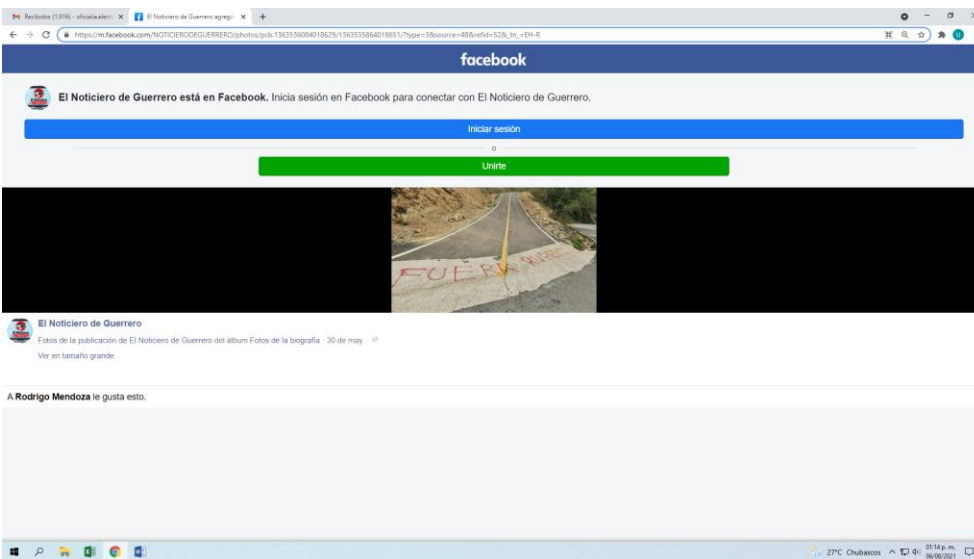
Recibidos (1.916) - oficialia.elect × | El Noticiero de Guerrero agregó × | +

https://m.facebook.com/NOTICIERODEGUERRERO/photos/pcb.1363536084018629/1363535864018651/?type=3&source=48&refid=52&_tn_=EH-R

facebook

El Noticiero de Guerrero está en Facebook. Inicia sesión en Facebook para conectar con El Noticiero de Guerrero.

Iniciar sesión

o

Unirte

FUERA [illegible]

El Noticiero de Guerrero

Fotos de la publicación de El Noticiero de Guerrero del álbum Fotos de la biografía · 30 de may. ·

Ver en tamaño grande

A Rodrigo Mendoza le gusta esto.

27°C Chubascos 01:14 p. m. 06/08/2021